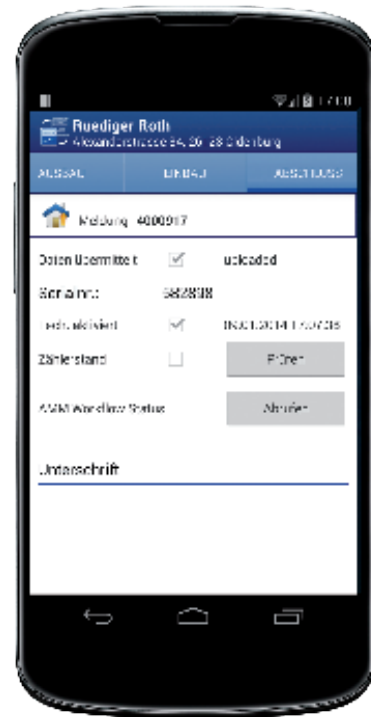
17:10

Ruediger Roth
Alexanderstrasse 84, 26 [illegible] Oldenburg

AUSBAU | EINBAU | ABSCHLUSS

Meldung 4000917

Daten übermittelt ✓ uploaded

Schein-Nr.: 582838

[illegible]aktiviert ✓ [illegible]

Zählerstand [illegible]

AMM Workflow Status Abrufen

Unterschrift